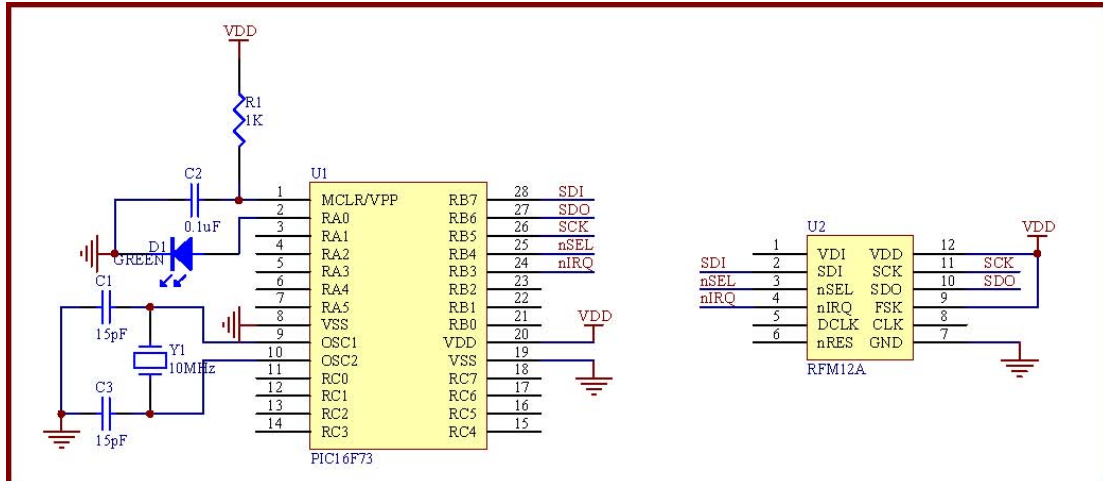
VDD

R1
1K

C2
0.1uF

D1
GREEN

C1
15pF

Y1
10MHz

C3
15pF

U1

| | | | |
|---|---|---|---|
| 1 | MCLR/VPP | RB7 | 28 |
| 2 | RA0 | RB6 | 27 |
| 3 | RA1 | RB5 | 26 |
| 4 | RA2 | RB4 | 25 |
| 5 | RA3 | RB3 | 24 |
| 6 | RA4 | RB2 | 23 |
| 7 | RA5 | RB1 | 22 |
| 8 | VSS | RB0 | 21 |
| 9 | OSC1 | VDD | 20 |
| 10 | OSC2 | VSS | 19 |
| 11 | RC0 | RC7 | 18 |
| 12 | RC1 | RC6 | 17 |
| 13 | RC2 | RC5 | 16 |
| 14 | RC3 | RC4 | 15 |

PIC16F73

SDI
SDO
SCK
nSEL
nIRQ

VDD

U2

| | | | | |
|---|---|---|---|---|
| | 1 | VDI | VDD | 12 |
| SDI | 2 | SDI | SCK | 11 |
| nSEL | 3 | nSEL | SDO | 10 |
| nIRQ | 4 | nIRQ | FSK | 9 |
| | 5 | DCLK | CLK | 8 |
| | 6 | nRES | GND | 7 |

SCK
SDO

VDD

RFM12A